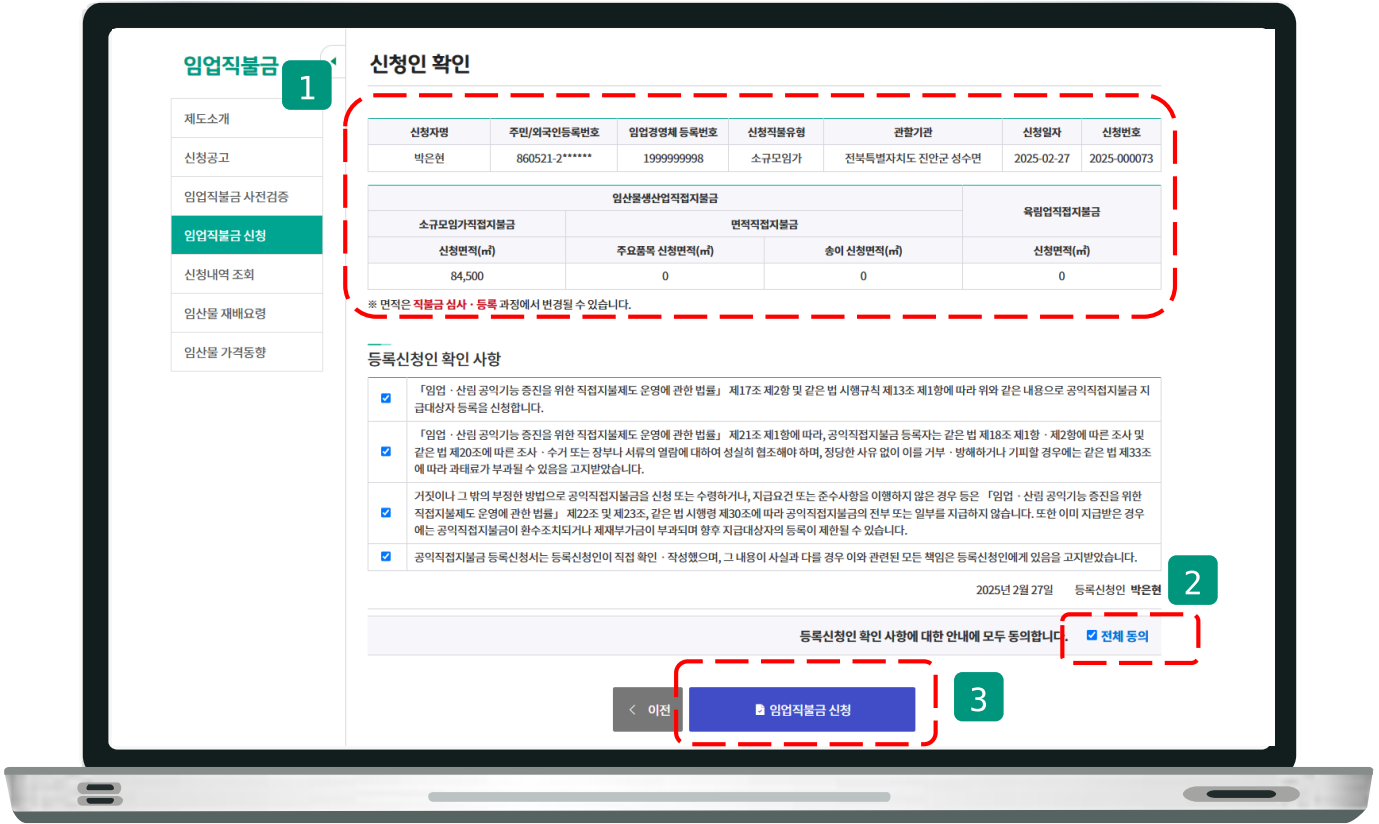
임업직불금

1

제도소개

신청공고

임업직불금 사전검증

임업직불금 신청

신청내역 조회

임산물 재배요령

임산물 가격동향

신청인 확인

| 신청자명 | 주민/외국인등록번호 | 임업경영체 등록번호 | 신청직불유형 | 관할기관 | 신청일자 | 신청번호 |
|---|---|---|---|---|---|---|
| 박은현 | 860521-2****** | 1999999998 | 소규모임가 | 전북특별자치도 진안군 성수면 | 2025-02-27 | 2025-000073 |

| 임산물생산업직접지불금 | | | 육림업직접지불금 |
|---|---|---|---|
| 소규모임가직접지불금 | 면적직접지불금 | | |
| 신청면적(㎡) | 주요품목 신청면적(㎡) | 송이 신청면적(㎡) | 신청면적(㎡) |
| 84,500 | 0 | 0 | 0 |

※ 면적은 직불금 심사 · 등록 과정에서 변경될 수 있습니다.

등록신청인 확인 사항

「임업 · 산림 공익기능 증진을 위한 직접지불제도 운영에 관한 법률」 제17조 제2항 및 같은 법 시행규칙 제13조 제1항에 따라 위와 같은 내용으로 공익직접지불금 지급대상자 등록을 신청합니다.

「임업 · 산림 공익기능 증진을 위한 직접지불제도 운영에 관한 법률」 제21조 제1항에 따라, 공익직접지불금 등록자는 같은 법 제18조 제1항 · 제2항에 따른 조사 및 같은 법 제20조에 따른 조사 · 수거 또는 장부나 서류의 열람에 대하여 성실히 협조해야 하며, 정당한 사유 없이 이를 거부 · 방해하거나 기피할 경우에는 같은 법 제33조에 따라 과태료가 부과될 수 있음을 고지받았습니다.

거짓이나 그 밖의 부정한 방법으로 공익직접지불금을 신청 또는 수령하거나, 지급요건 또는 준수사항을 이행하지 않은 경우 등은 「임업 · 산림 공익기능 증진을 위한 직접지불제도 운영에 관한 법률」 제22조 및 제23조, 같은 법 시행령 제30조에 따라 공익직접지불금의 전부 또는 일부를 지급하지 않습니다. 또한 이미 지급받은 경우에는 공익직접지불금이 환수조치되거나 제재부가금이 부과되며 향후 지급대상자의 등록이 제한될 수 있습니다.

공익직접지불금 등록신청서는 등록신청인이 직접 확인 · 작성했으며, 그 내용이 사실과 다를 경우 이와 관련된 모든 책임은 등록신청인에게 있음을 고지받았습니다.

2025년 2월 27일 등록신청인 박은현

2

등록신청인 확인 사항에 대한 안내에 모두 동의합니다. 전체 동의

이전

임업직불금 신청

3